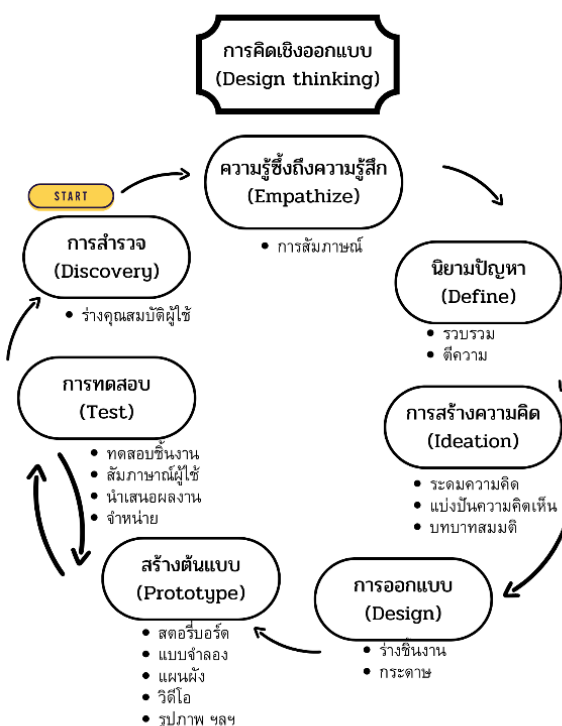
การคิดเชิงออกแบบ
(Design thinking)

START

ความรู้ซึ้งถึงความรู้สึก
(Empathize)
• การสัมภาษณ์

นิยามปัญหา
(Define)
• รวบรวม
• ตีความ

การสร้างความคิด
(Ideation)
• ระดมความคิด
• แบ่งปันความคิดเห็น
• บทบาทสมมติ

การออกแบบ
(Design)
• ร่างชิ้นงาน
• กระดาษ

สร้างต้นแบบ
(Prototype)
• สตอรี่บอร์ด
• แบบจำลอง
• แผนผัง
• วิดีโอ
• รูปภาพ ฯลฯ

การทดสอบ
(Test)
• ทดสอบชิ้นงาน
• สัมภาษณ์ผู้ใช้
• นำเสนอผลงาน
• จำหน่าย

การสำรวจ
(Discovery)
• ร่างคุณสมบัติผู้ใช้